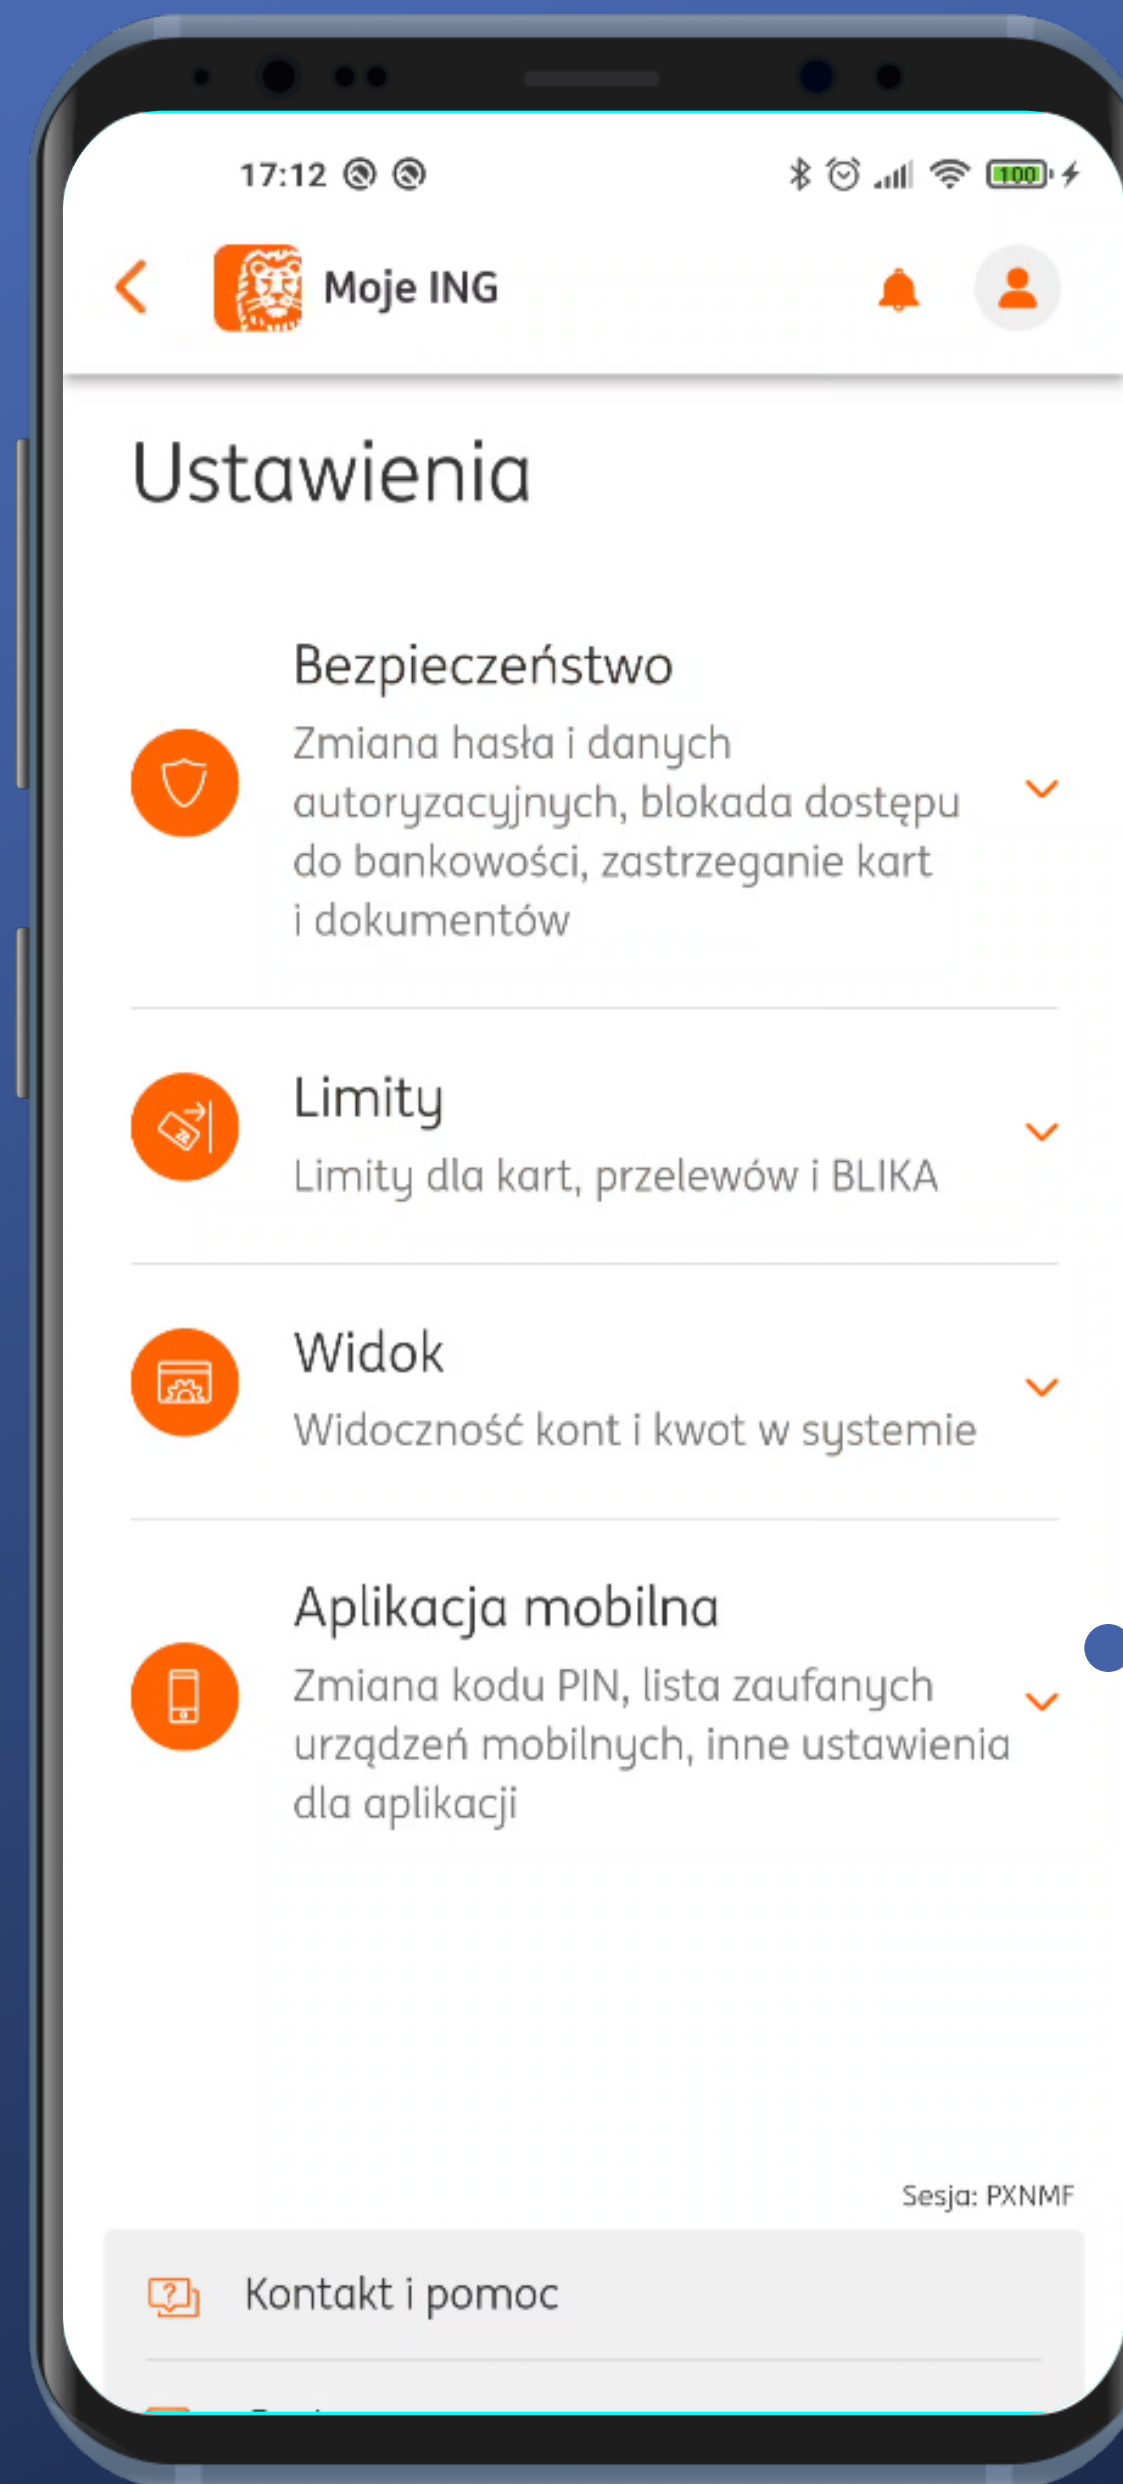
17:12

100

Moje ING

Ustawienia

Bezpieczeństwo
Zmiana hasła i danych autoryzacyjnych, blokada dostępu do bankowości, zastrzeganie kart i dokumentów

Limity
Limity dla kart, przelewów i BLIKA

Widok
Widoczność kont i kwot w systemie

Aplikacja mobilna
Zmiana kodu PIN, lista zaufanych urządzeń mobilnych, inne ustawienia dla aplikacji

Sesja: PXNMF

Kontakt i pomoc

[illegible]